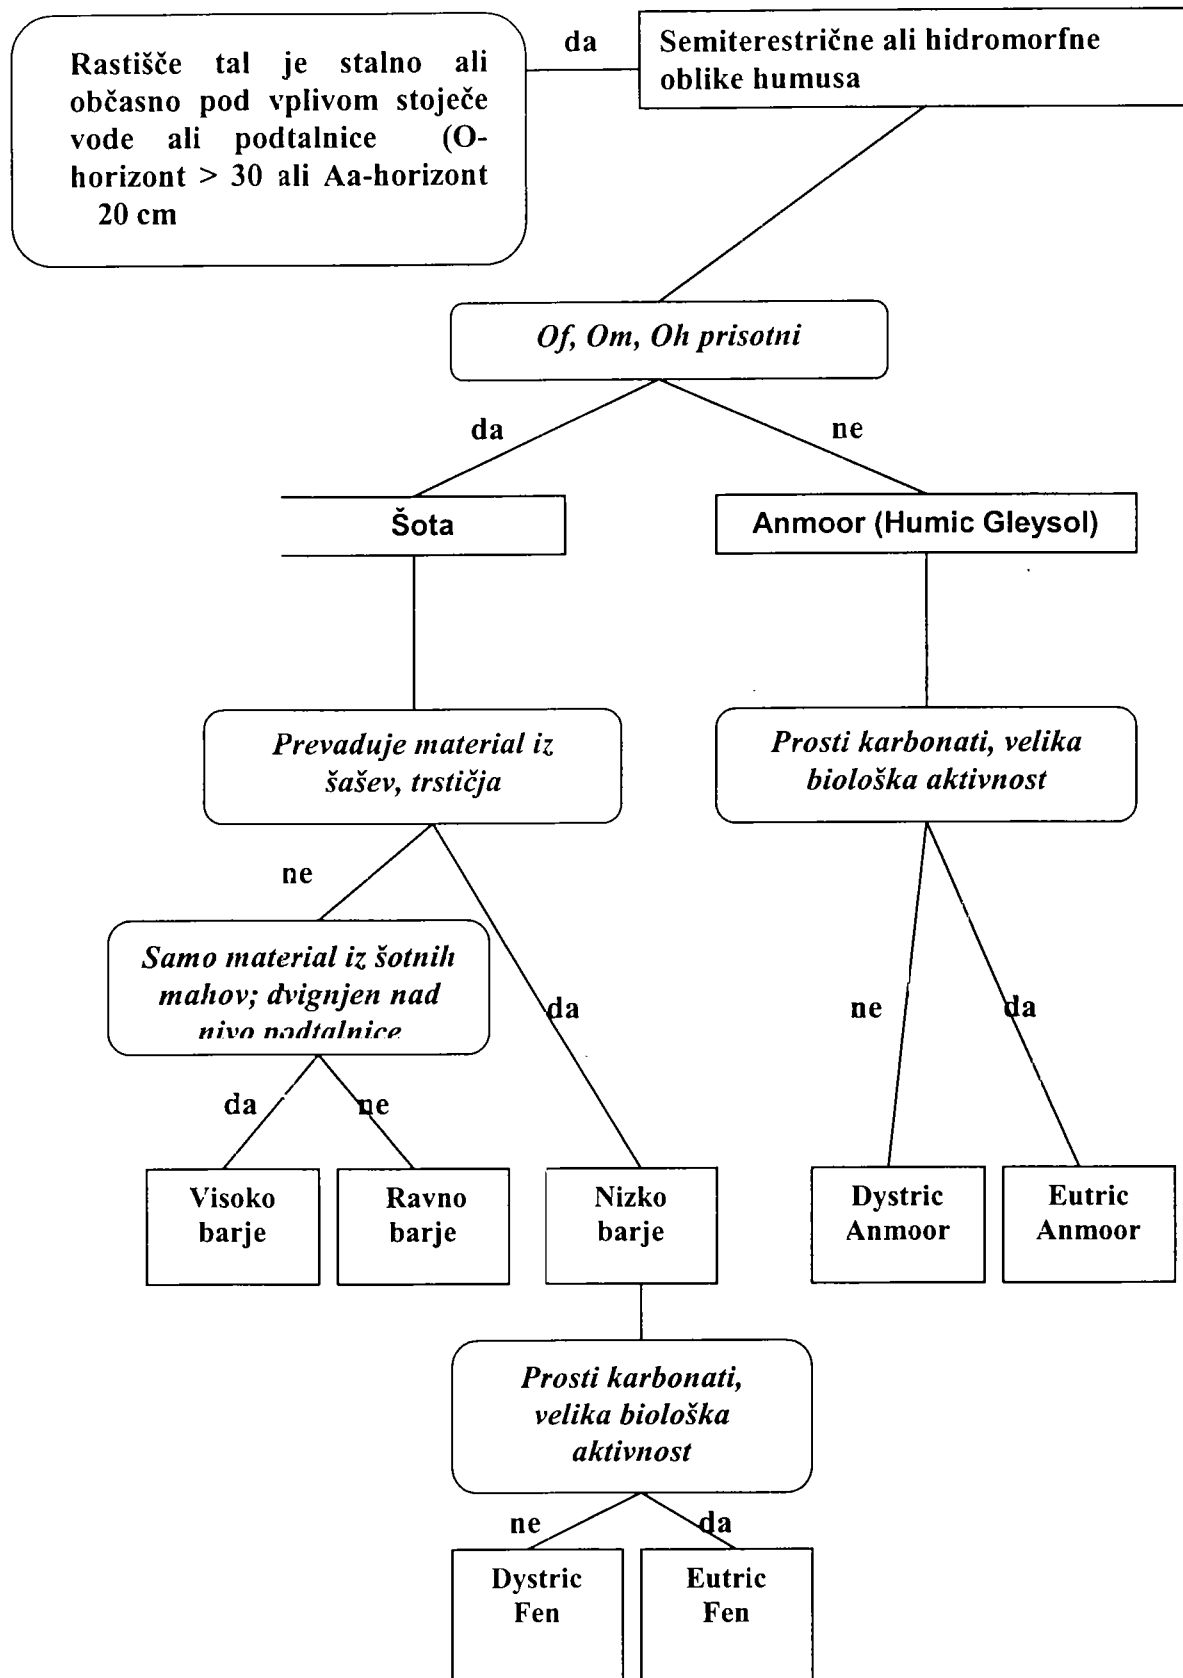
Rastišče tal je stalno ali občasno pod vplivom stoječe vode ali podtalnice (O-horizont > 30 ali Aa-horizont 20 cm

da

Semiterestrične ali hidromorfne oblike humusa

Of, Om, Oh prisotni

da

ne

Šota

Anmoor (Humic Gleysol)

Prevaduje material iz šašev, trstičja

Prosti karbonati, velika biološka aktivnost

ne

Samo material iz šotnih mahov; dvignjen nad nivo podtalnice

da

ne

da

da

ne

Visoko barje

Ravno barje

Nizko barje

Dystric Anmoor

Eutric Anmoor

Prosti karbonati, velika biološka aktivnost

ne

da

Dystric Fen

Eutric Fen